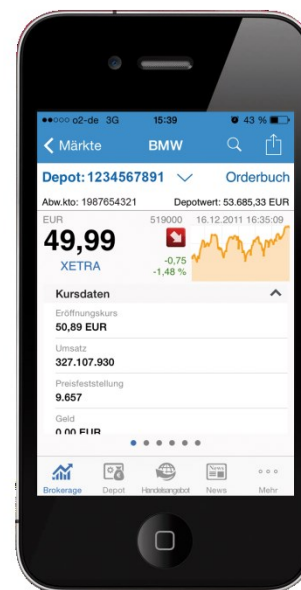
●●○○○ o2-de 3G 15:39 43 %

Märkte BMW

Depot: 1234567891 Orderbuch

Abw.kto: 1987654321 Depotwert: 53.685,33 EUR

EUR 519000 16.12.2011 16:35:09

49,99

XETRA

-0,75
-1,48 %

Kursdaten

Eröffnungskurs
50,89 EUR

Umsatz
327.107.930

Preisfeststellung
9.657

Geld
0,00 EUR

Brokerage Depot Handelsangebot News Mehr